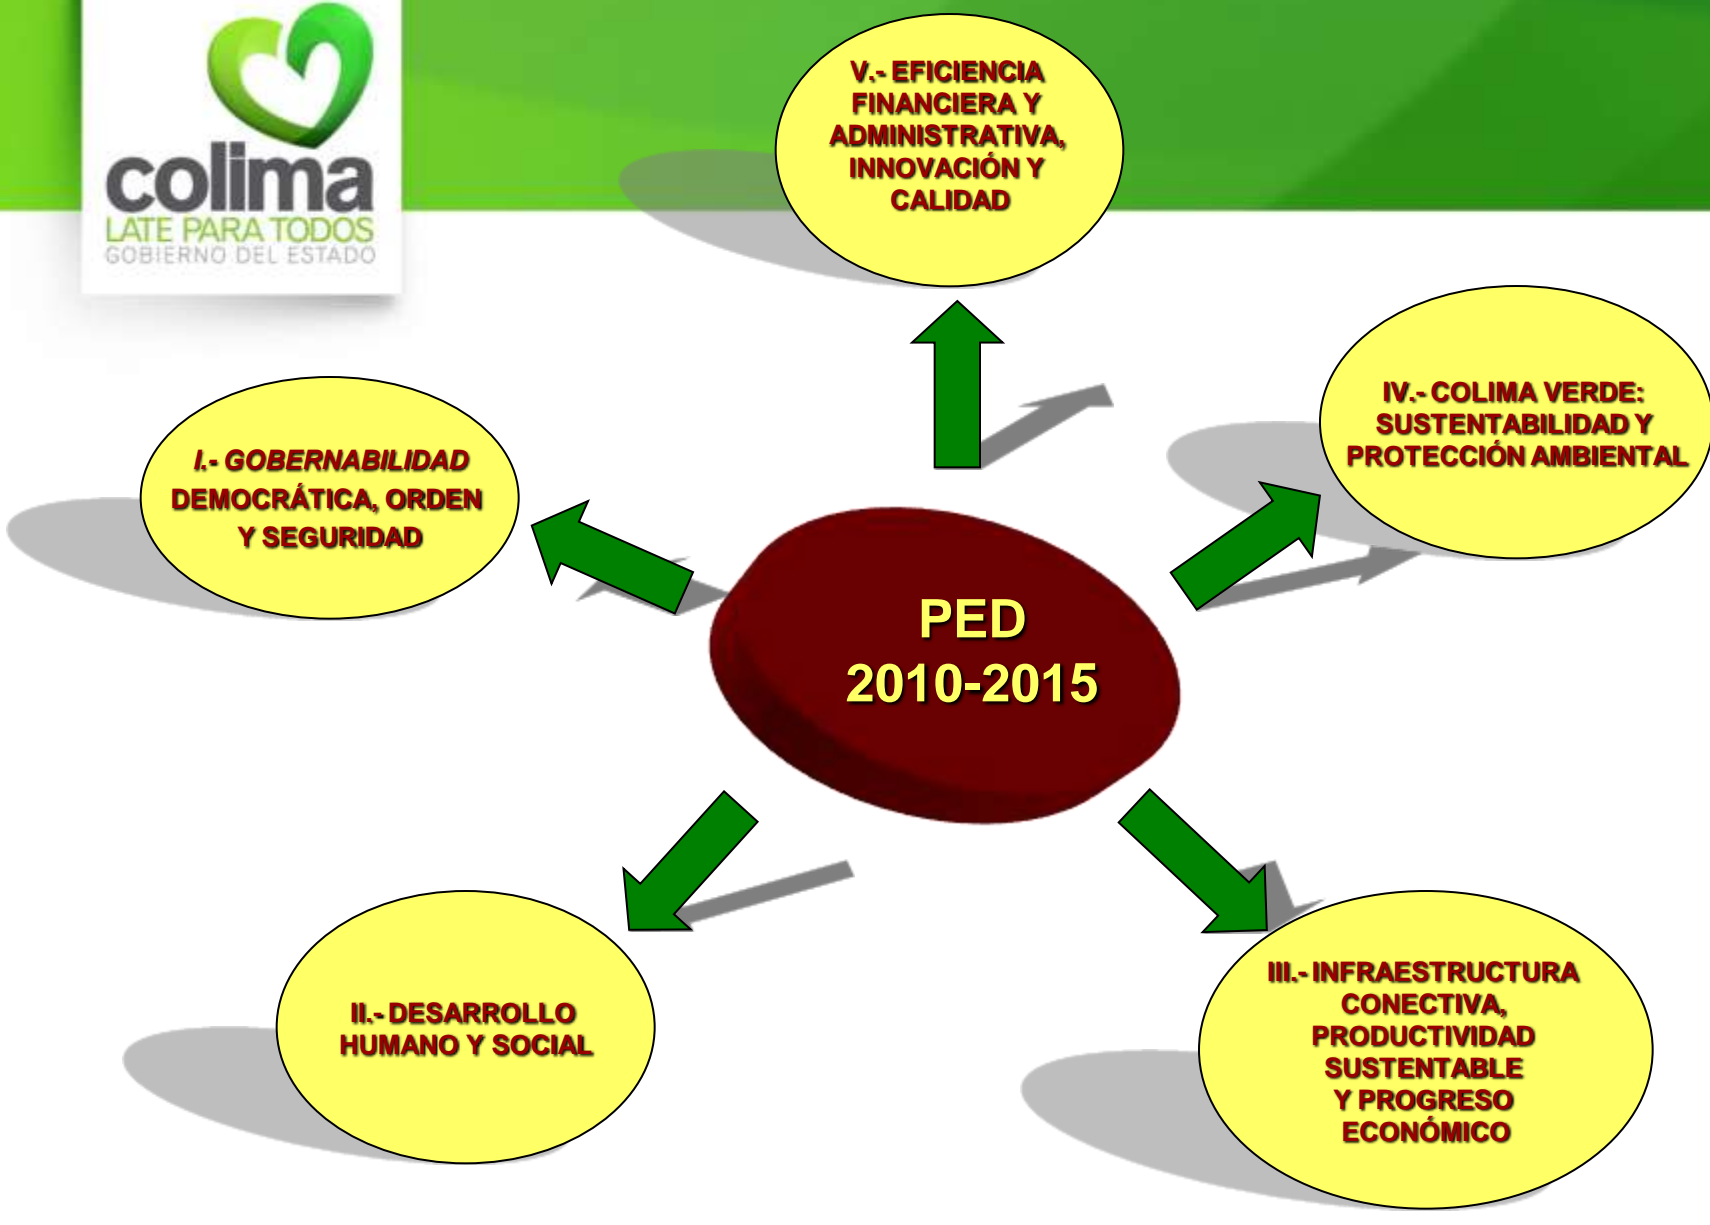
colima
LATE PARA TODOS
GOBIERNO DEL ESTADO

V.- EFICIENCIA FINANCIERA Y ADMINISTRATIVA, INNOVACIÓN Y CALIDAD

I.- GOBERNABILIDAD DEMOCRÁTICA, ORDEN Y SEGURIDAD

IV.- COLIMA VERDE: SUSTENTABILIDAD Y PROTECCIÓN AMBIENTAL

PED
2010-2015

II.- DESARROLLO HUMANO Y SOCIAL

III.- INFRAESTRUCTURA CONECTIVA, PRODUCTIVIDAD SUSTENTABLE Y PROGRESO ECONÓMICO